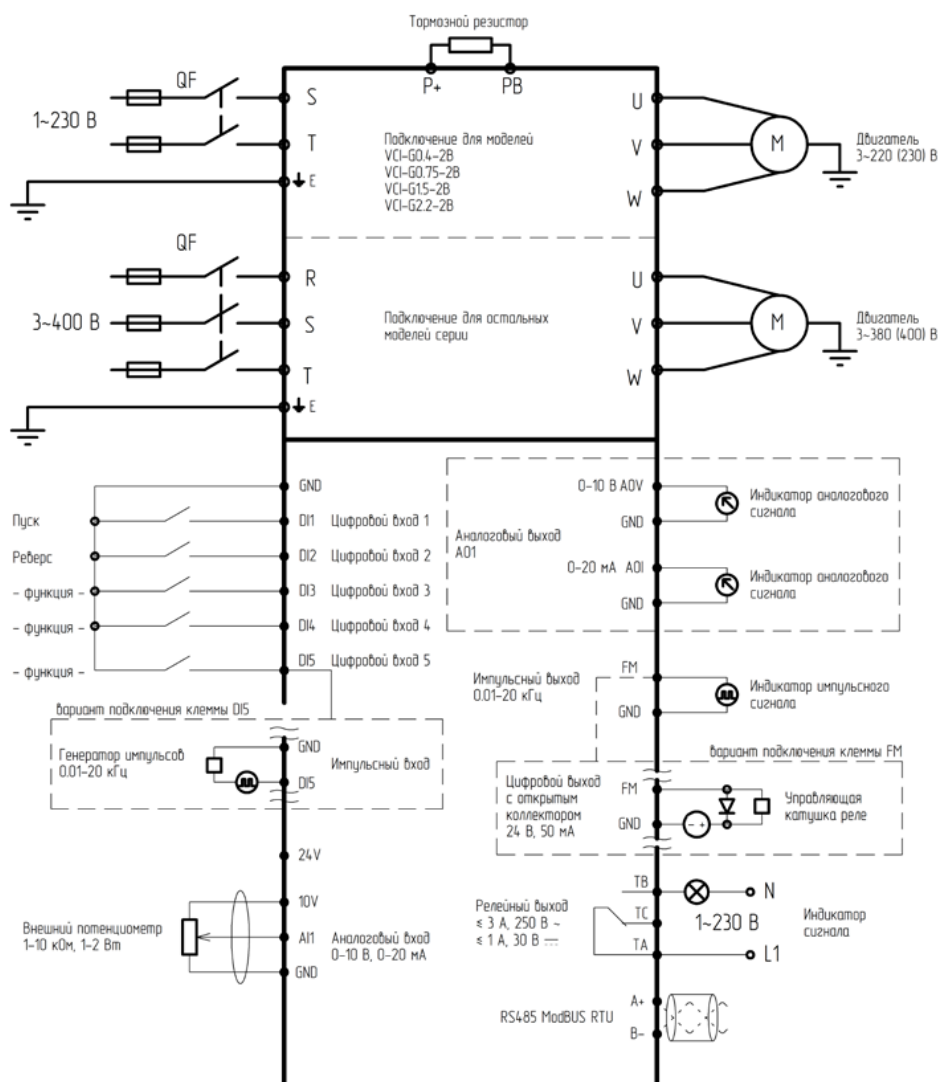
Тормозной резистор

P+ PB

QF

1~230 В

S

T

E

Подключение для моделей
VCI-G0.4-2B
VCI-G0.75-2B
VCI-G1.5-2B
VCI-G2.2-2B

U

V

W

M

Двигатель
3~220 (230) В

QF

R

3~400 В

S

T

E

Подключение для остальных моделей серии

U

V

W

M

Двигатель
3~380 (400) В

GND

Пуск

DI1 Цифровой вход 1

Реверс

DI2 Цифровой вход 2

- функция -

DI3 Цифровой вход 3

- функция -

DI4 Цифровой вход 4

- функция -

DI5 Цифровой вход 5

вариант подключения клеммы DI5

Генератор импульсов
0.01-20 кГц

GND

Импульсный вход

DI5

24V

10V

Внешний потенциометр
1-10 кОм, 1-2 Вт

AI1 Аналоговый вход
0-10 В, 0-20 мА

GND

Аналоговый выход
A01

0-10 В AOV

Индикатор аналогового сигнала

GND

0-20 мА AOI

Индикатор аналогового сигнала

GND

Импульсный выход
0.01-20 кГц

FM

Индикатор импульсного сигнала

GND

вариант подключения клеммы FM

Цифровой выход с открытым коллектором
24 В, 50 мА

FM

GND

Управляющая катушка реле

Релейный выход
≤ 3 А, 250 В ~
≤ 1 А, 30 В ⎓

TB

N

TC

1~230 В

Индикатор сигнала

TA

L1

RS485 ModBUS RTU

A+

B-